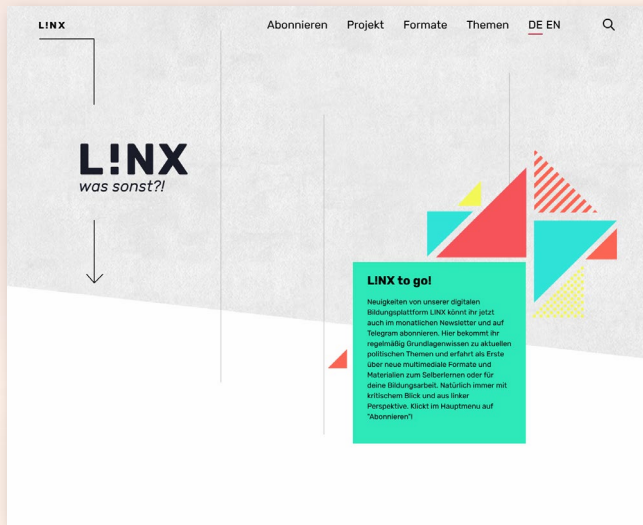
L!NX

Abonnieren Projekt Formate Themen DE EN

L!NX
was sonst?!

L!NX to go!

Neuigkeiten von unserer digitalen Bildungsplattform LINX könnt ihr jetzt auch im monatlichen Newsletter und auf Telegram abonnieren. Hier bekommt ihr regelmäßig Grundlagenwissen zu aktuellen politischen Themen und erfahrt als Erste über neue multimediale Formate und Materialien zum Selberlernen oder für deine Bildungsarbeit. Natürlich immer mit kritischem Blick und aus linker Perspektive. Klickt im Hauptmenu auf "Abonnieren"!